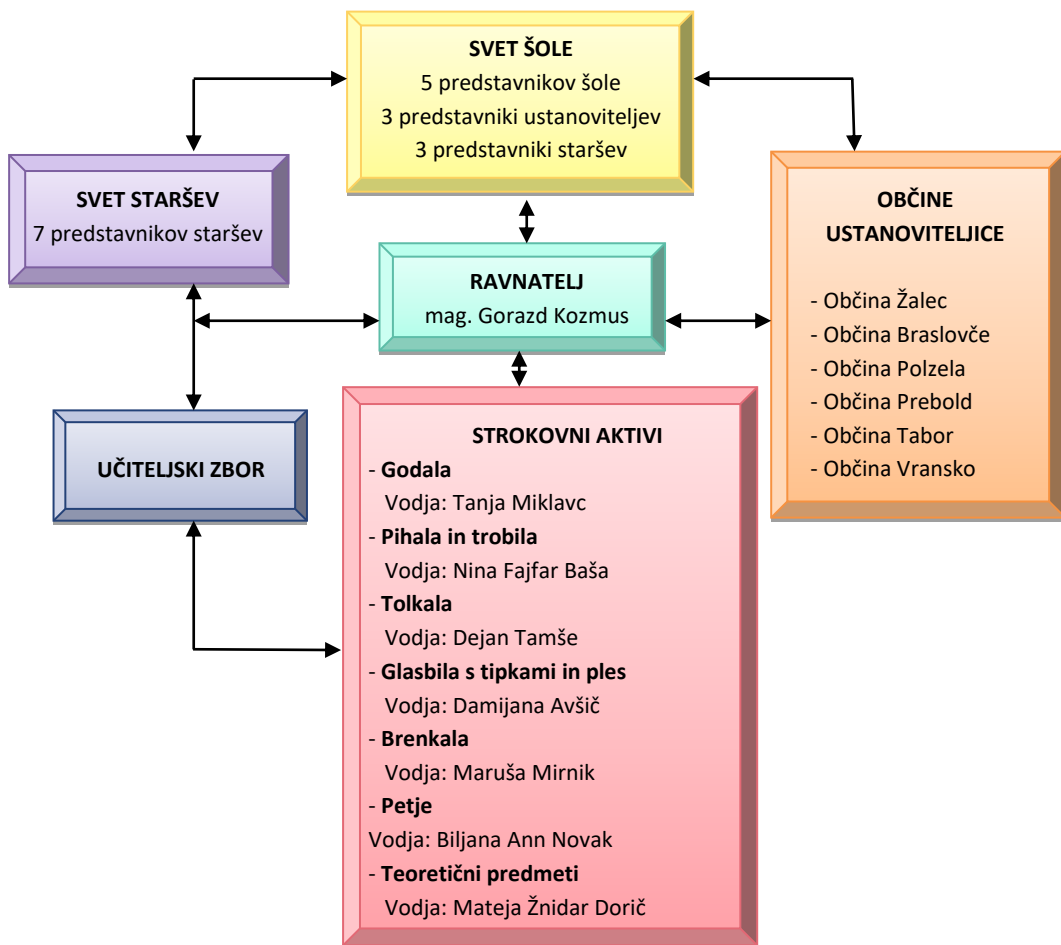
SVET ŠOLE
5 predstavnikov šole
3 predstavniki ustanoviteljev
3 predstavniki staršev

SVET STARŠEV
7 predstavnikov staršev

OBČINE USTANOVITELJICE
- Občina Žalec
- Občina Braslovče
- Občina Polzela
- Občina Prebold
- Občina Tabor
- Občina Vransko

RAVNATELJ
mag. Gorazd Kozmus

UČITELJSKI ZBOR

STROKOVNI AKTIVI
- Godala
Vodja: Tanja Miklavc
- Pihala in trobila
Vodja: Nina Fajfar Baša
- Tolkala
Vodja: Dejan Tamše
- Glasbila s tipkami in ples
Vodja: Damijana Avšič
- Brenkala
Vodja: Maruša Mirnik
- Petje
Vodja: Biljana Ann Novak
- Teoretični predmeti
Vodja: Mateja Žnidar Dorič